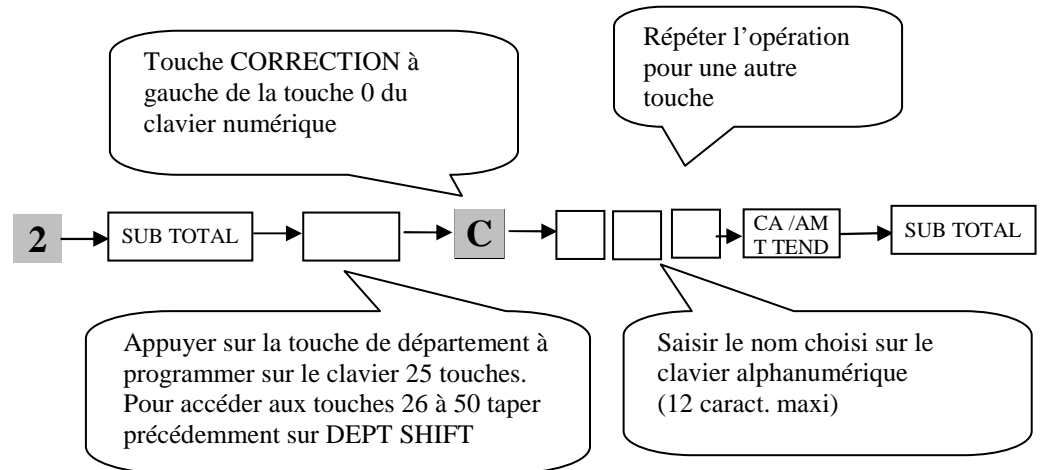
Touche CORRECTION à gauche de la touche 0 du clavier numérique

Répéter l'opération pour une autre touche

2

SUB TOTAL

C

CA /AM T TEND

SUB TOTAL

Appuyer sur la touche de département à programmer sur le clavier 25 touches. Pour accéder aux touches 26 à 50 taper précédemment sur DEPT SHIFT

Saisir le nom choisi sur le clavier alphanumérique (12 caract. maxi)